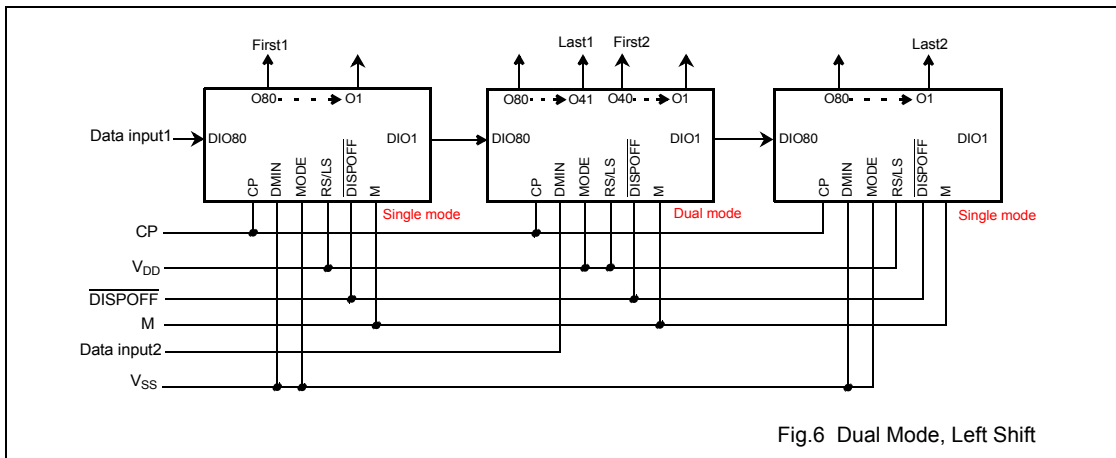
First1

O80 → O1

Data input1

DIO80

DIO1

CP DMIN MODE RS/LS $\overline{DISPOFF}$ M

Single mode

Last1 First2

O80 → O41 O40 → O1

DIO80

DIO1

CP DMIN MODE RS/LS $\overline{DISPOFF}$ M

Dual mode

Last2

O80 → O1

DIO80

DIO1

CP DMIN MODE RS/LS $\overline{DISPOFF}$ M

Single mode

CP

$V_{DD}$

$\overline{DISPOFF}$

M

Data input2

$V_{SS}$

Fig.6 Dual Mode, Left Shift